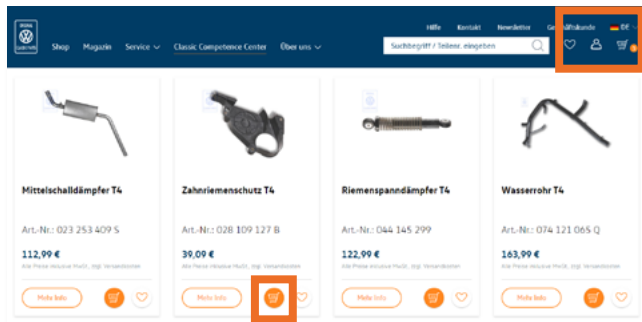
Shop Magazin Service Classic Competence Center Über uns

Hilfe Kontakt Newsletter Geschäftskunde DE

Suchbegriff / Teilenr. eingeben

Mittelschalldämpfer T4

Art.-Nr.: 023 253 409 S

112,99 €

Alle Preise inklusive MwSt., zzgl. Versandkosten

Mehr Info

Zahnriemenschutz T4

Art.-Nr.: 028 109 127 B

39,09 €

Alle Preise inklusive MwSt., zzgl. Versandkosten

Mehr Info

Riemenspanndämpfer T4

Art.-Nr.: 044 145 299

122,99 €

Alle Preise inklusive MwSt., zzgl. Versandkosten

Mehr Info

Wasserrohr T4

Art.-Nr.: 074 121 065 Q

163,99 €

Alle Preise inklusive MwSt., zzgl. Versandkosten

Mehr Info